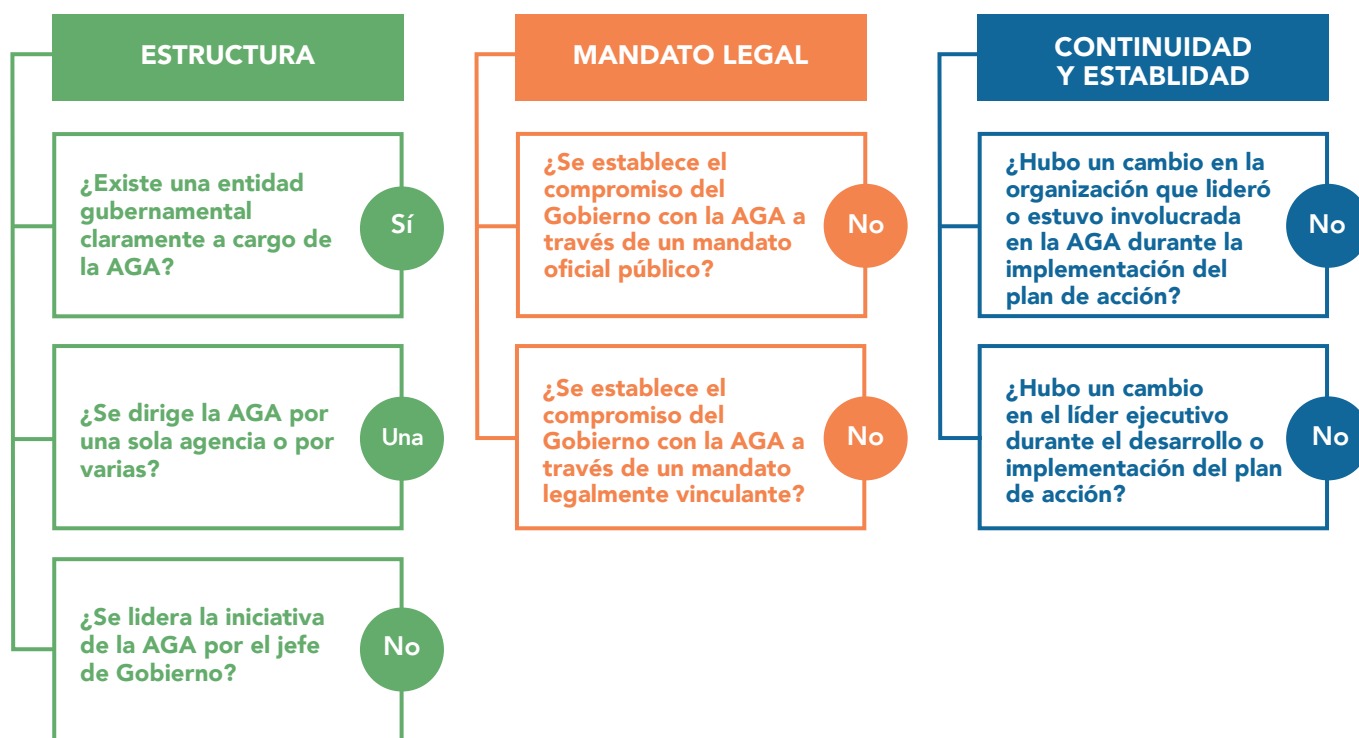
ESTRUCTURA

¿Existe una entidad gubernamental claramente a cargo de la AGA?

Sí

¿Se dirige la AGA por una sola agencia o por varias?

Una

¿Se lidera la iniciativa de la AGA por el jefe de Gobierno?

No

MANDATO LEGAL

¿Se establece el compromiso del Gobierno con la AGA a través de un mandato oficial público?

No

¿Se establece el compromiso del Gobierno con la AGA a través de un mandato legalmente vinculante?

No

CONTINUIDAD Y ESTABLIDAD

¿Hubo un cambio en la organización que lideró o estuvo involucrada en la AGA durante la implementación del plan de acción?

No

¿Hubo un cambio en el líder ejecutivo durante el desarrollo o implementación del plan de acción?

No